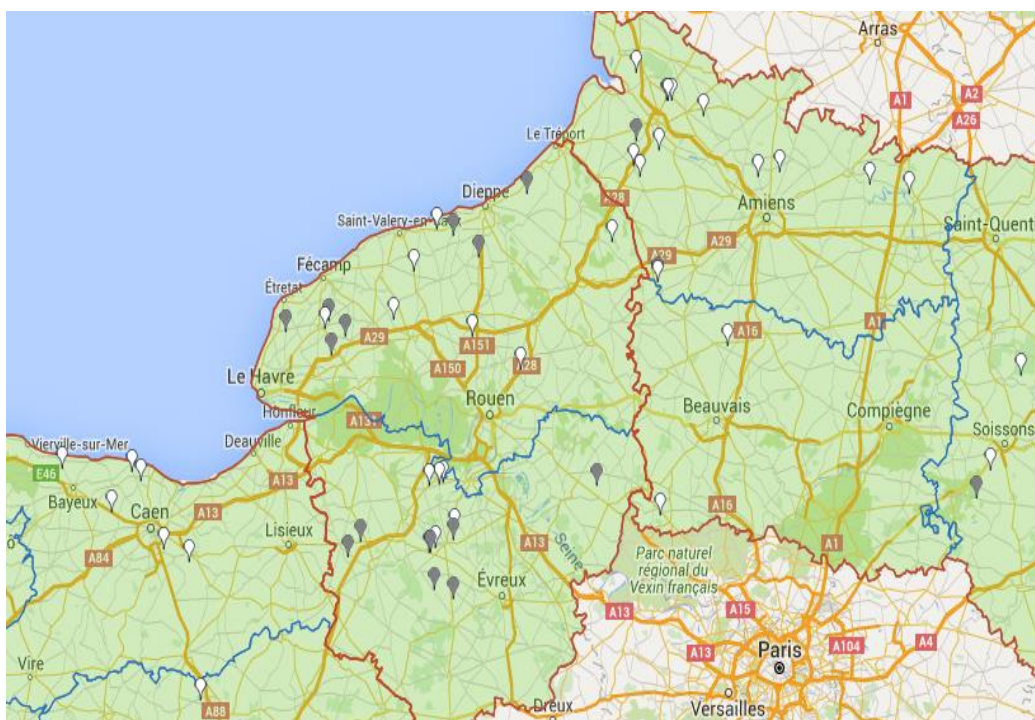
Arras
A1
A2
A26
Le Tréport
Dieppe
A28
Amiens
Saint-Quent
Saint-Valery-en-Caux
A29
A29
Fécamp
Étretat
A16
A29
A151
A1
A150
A28
Le Havre
Rouen
Honfleur
Beauvais
Compiègne
A131
Vierville-sur-Mer
Deauville
Soissons
E46
A13
Bayeux
Caen
A13
Lisieux
A16
A84
A13
Seine
A1
Parc naturel régional du Vexin français
Évreux
A13
A15
Paris
A104
A4
A13
Vire
A88
Dreux
Versailles